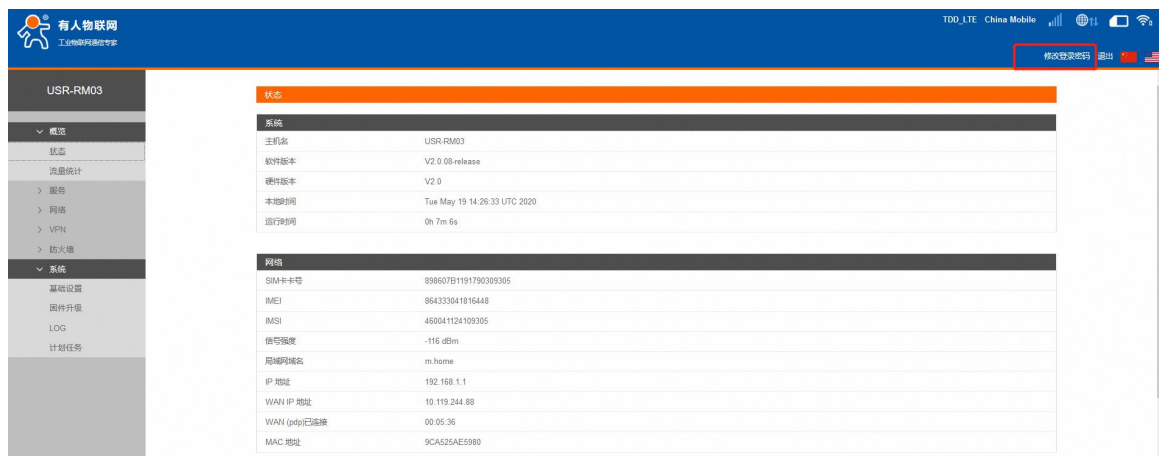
有人物联网
工业物联网通信专家

TDD_LTE China Mobile

修改登录密码 退出

USR-RM03

概览
状态
流量统计
服务
网络
VPN
防火墙
系统
基础设置
固件升级
LOG
计划任务

状态

系统

| | |
|---|---|
| 主机名 | USR-RM03 |
| 软件版本 | V2.0.08-release |
| 硬件版本 | V2.0 |
| 本地时间 | Tue May 19 14:26:33 UTC 2020 |
| 运行时间 | 0h 7m 6s |

网络

| | |
|---|---|
| SIM卡卡号 | 898607B1191790309305 |
| IMEI | 864333041816448 |
| IMSI | 460041124109305 |
| 信号强度 | -116 dBm |
| 局域网域名 | m.home |
| IP 地址 | 192.168.1.1 |
| WAN IP 地址 | 10.119.244.88 |
| WAN (pdp)已连接 | 00:05:36 |
| MAC 地址 | 9CA525AE5980 |